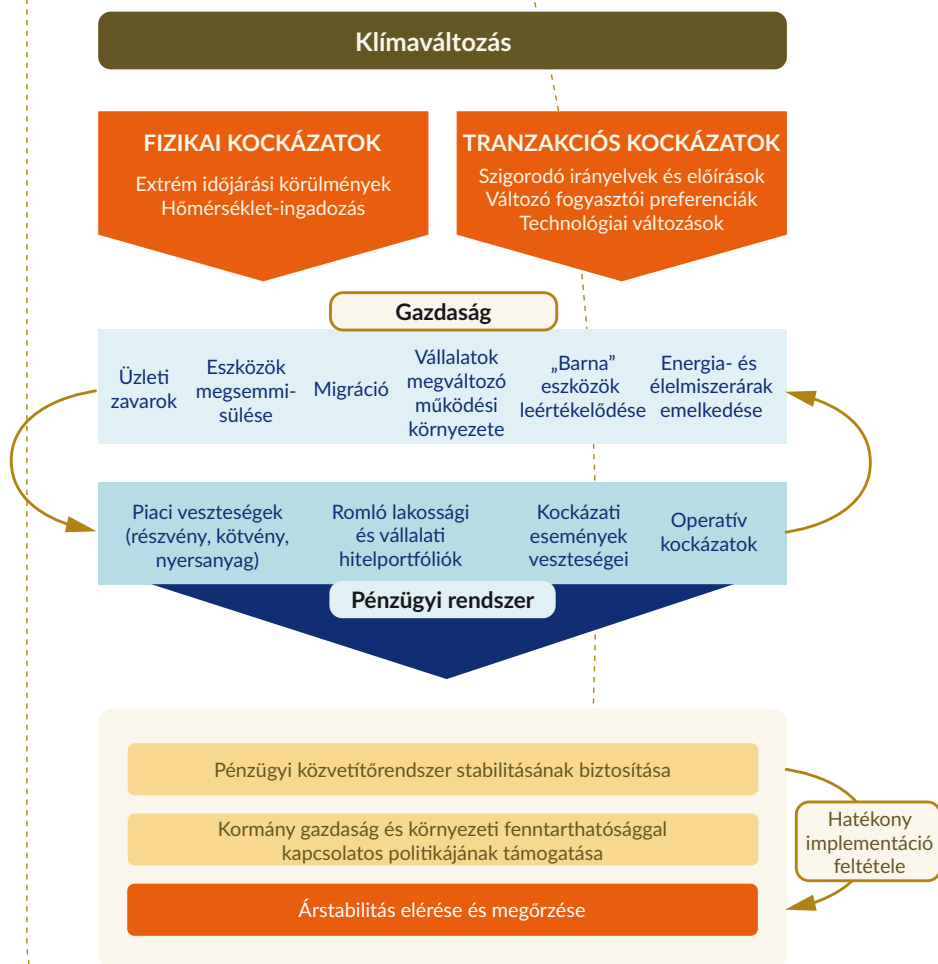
Klímaváltozás

FIZIKAI KOCKÁZATOK

Extrém időjárási körülmények
Hőmérséklet-ingadozás

TRANZAKCIÓS KOCKÁZATOK

Szigorodó irányelvek és előírások
Változó fogyasztói preferenciák
Technológiai változások

Gazdaság

Üzleti zavarok

Eszközök megsemmisülése

Migráció

Vállalatok megváltozó működési környezete

„Barna” eszközök leértékelődése

Energia- és élelmiszerárak emelkedése

Piaci veszteségek (részvény, kötvény, nyersanyag)

Romló lakossági és vállalati hitelportfóliók

Kockázati események veszteségei

Operatív kockázatok

Pénzügyi rendszer

Pénzügyi közvetítőrendszer stabilitásának biztosítása

Kormány gazdaság és környezeti fenntarthatósággal kapcsolatos politikájának támogatása

Árstabilitás elérése és megőrzése

Hatékony implementáció feltétele